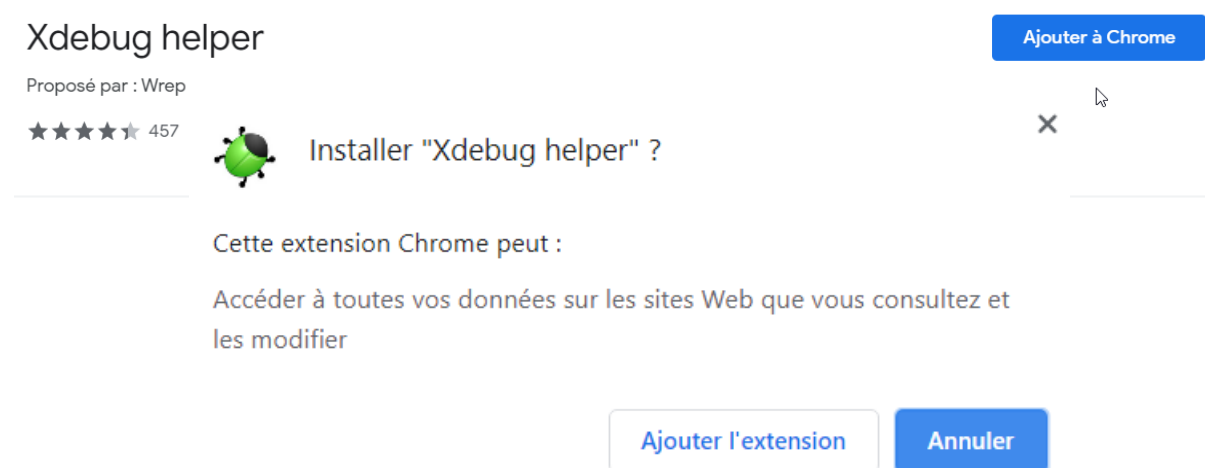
Xdebug helper

Ajouter à Chrome

Proposé par : Wrep

457

Installer "Xdebug helper" ?

Cette extension Chrome peut :

Accéder à toutes vos données sur les sites Web que vous consultez et les modifier

Ajouter l'extension

Annuler